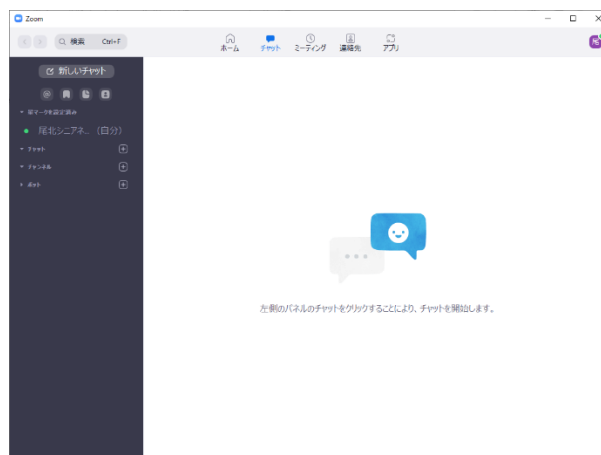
Zoom

検索 Ctrl+F

ホーム

チャット

ミーティング

連絡先

アプリ

新しいチャット

星マークを設定済み

瑞北シニアネ... (自分)

チャット

チャンネル

ボット

左側のパネルのチャットをクリックすることにより、チャットを開始します。